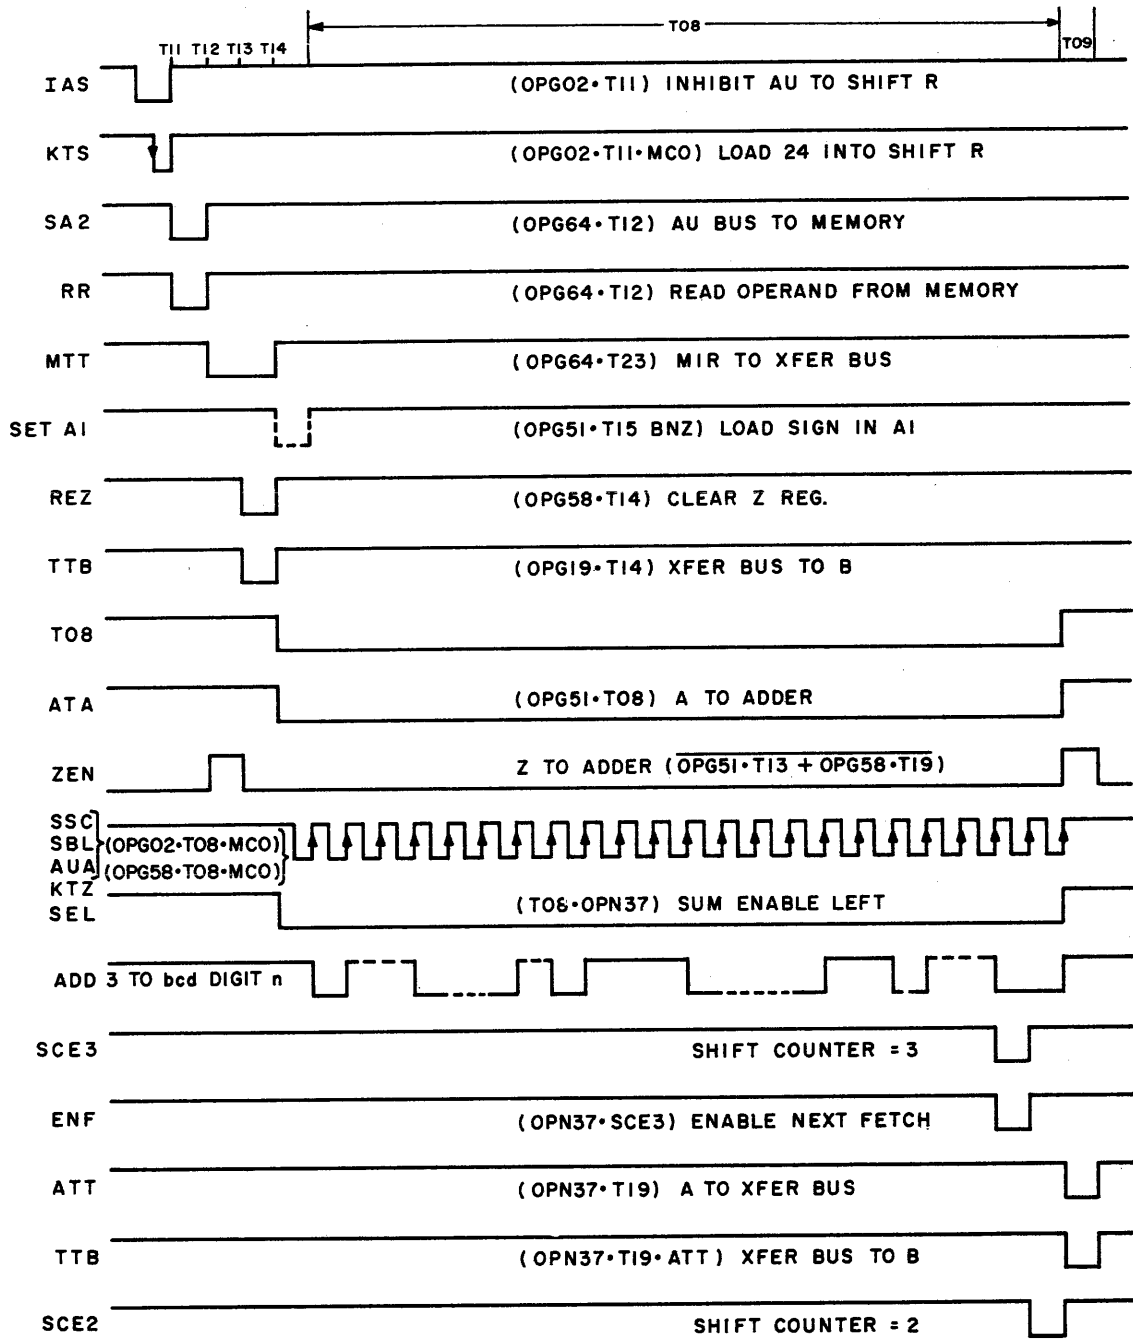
T08

T11 T12 T13 T14

T09

IAS (OPG02•T11) INHIBIT AU TO SHIFT R

KTS (OPG02•T11•MCO) LOAD 24 INTO SHIFT R

SA2 (OPG64•T12) AU BUS TO MEMORY

RR (OPG64•T12) READ OPERAND FROM MEMORY

MTT (OPG64•T23) MIR TO XFER BUS

SET A1 (OPG51•T15 BNZ) LOAD SIGN IN A1

REZ (OPG58•T14) CLEAR Z REG.

TTB (OPG19•T14) XFER BUS TO B

T08

ATA (OPG51•T08) A TO ADDER

ZEN Z TO ADDER ($\overline{\text{OPG51•T13 + OPG58•T19}}$)

SSC
SBL (OPG02•T08•MCO)
AUA (OPG58•T08•MCO)
KTZ

SEL (T08•OPN37) SUM ENABLE LEFT

ADD 3 TO bcd DIGIT n

SCE3 SHIFT COUNTER = 3

ENF (OPN37•SCE3) ENABLE NEXT FETCH

ATT (OPN37•T19) A TO XFER BUS

TTB (OPN37•T19•ATT) XFER BUS TO B

SCE2 SHIFT COUNTER = 2